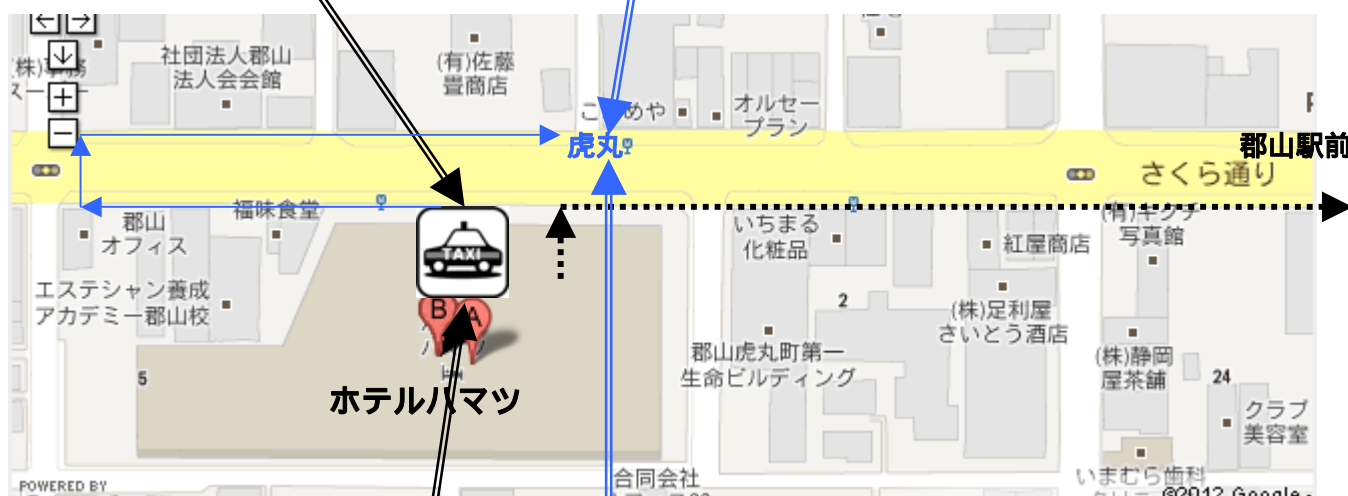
社団法人郡山
法人会会館

(有)佐藤
豊商店

(株)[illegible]
スー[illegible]

こ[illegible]めや

オルセー
プラン

虎丸

郡山駅前

さくら通り

福味食堂

郡山
オフィス

TAXI

B

A

いちまる
化粧品

(有)キクチ
写真館

紅屋商店

エステシャン養成
アカデミー郡山校

2

(株)足利屋
さいとう酒店

郡山虎丸町第一
生命ビルディング

5

(株)静岡
屋茶舗

24

クラブ
美容室

ホテルハマツ

合同会社

いまむら歯科

POWERED BY

©2012 Google